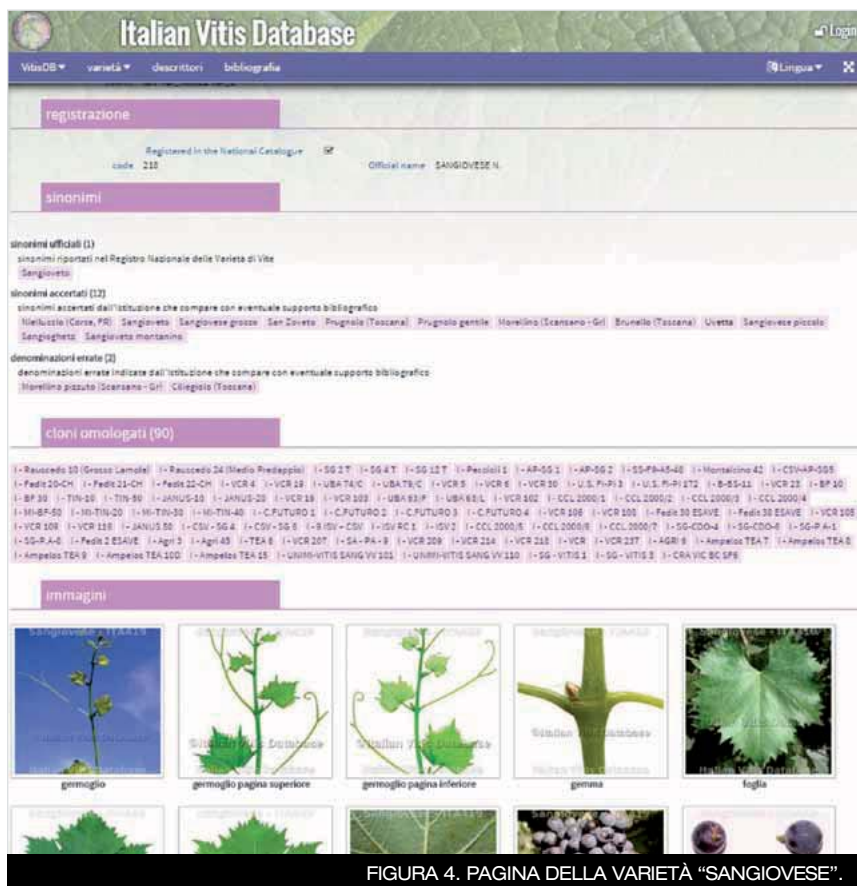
Italian Vitis Database

Login

VitisDB ▾ varietà ▾ descrittori bibliografia

Lingua ▾

registrazione

Registered in the National Catalogue ☑

code 218

Official name SANGIOVESE N.

sinonimi

sinonimi ufficiali (1)

sinonimi riportati nel Registro Nazionale delle Varietà di Vite

Sangioveto

sinonimi accertati (12)

sinonimi accertati dall'istituzione che compare con eventuale supporto bibliografico

Nielluccio (Corse, FR) Sangiovato Sangiovese grosso San Zoveto Prugnolo (Toscana) Prugnolo gentile Morellino (Scansano - Gr) Brunello (Toscana) Uvetta Sangiovese piccolo Sangioghetz Sangioveto montanino

denominazioni errate (2)

denominazioni errate indicate dall'istituzione che compare con eventuale supporto bibliografico

Morellino pizzuto (Scansano - Gr) Ciliegiolo (Toscana)

cloni omologati (90)

I - Rauscedo 10 (Grosso Lamole) I - Rauscedo 24 (Medio Predappio) I - SG 2 T I - SG 4 T I - SG 12 T I - Pecciolo 1 I - AP-SG 1 I - AP-SG 2 I - SS-F9-A5-48 I - Montalcino 42 I - CSV-AP-SG5 I - Fedit 20-CH I - Fedit 21-CH I - Fedit 22-CH I - VCR 4 I - VCR 19 I - UBA T4/C I - UBA T8/C I - VCR 5 I - VCR 6 I - VCR 30 I - U.S. FI-PI 3 I - U.S. FI-PI 172 I - B-BS-11 I - VCR 23 I - BF 10 I - BF 30 I - TIN-10 I - TIN-50 I - JANUS-10 I - JANUS-20 I - VCR 16 I - VCR 103 I - UBA 63/P I - UBA 63/L I - VCR 102 I - CCL 2000/1 I - CCL 2000/2 I - CCL 2000/3 I - CCL 2000/4 I - MI-BF-50 I - MI-TIN-20 I - MI-TIN-30 I - MI-TIN-40 I - C.FUTURO 1 I - C.FUTURO 2 I - C.FUTURO 3 I - C.FUTURO 4 I - VCR 108 I - VCR 100 I - Fedit 30 ESAVE I - Fedit 38 ESAVE I - VCR 105 I - VCR 109 I - VCR 110 I - JANUS 50 I - CSV - SG 4 I - CSV - SG 6 I - B ISV - CSV I - ISV RC 1 I - ISV 2 I - CCL 2000/5 I - CCL 2000/6 I - CCL 2000/7 I - SG-CDO-4 I - SG-CDO-8 I - SG-P A-1 I - SG-P A-6 I - Fedit 2 ESAVE I - Agri 3 I - Agri 45 I - TEA 6 I - VCR 207 I - SA - PA - 9 I - VCR 209 I - VCR 214 I - VCR 216 I - VCR I - VCR 237 I - AGRI 9 I - Ampelos TEA T I - Ampelos TEA 8 I - Ampelos TEA 9 I - Ampelos TEA 10D I - Ampelos TEA 15 I - UNIMI-VITIS SANG VV 101 I - UNIMI-VITIS SANG VV 110 I - SG - VITIS 1 I - SG - VITIS 3 I - CRA VIC BC SP6

immagini

germoglio

germoglio pagina superiore

germoglio pagina inferiore

gemma

foglia

FIGURA 4. PAGINA DELLA VARIETÀ "SANGIOVESE".